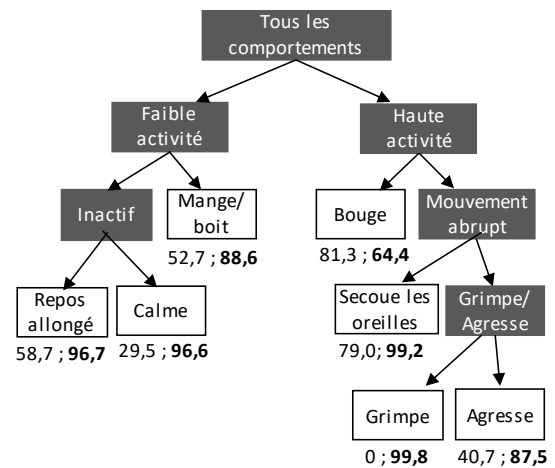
Tous les comportements

Faible activité

Haute activité

Inactif

Mange/ boit

52,7 ; **88,6**

Bouge

81,3 ; **64,4**

Mouvement abrupt

Repos allongé

58,7 ; **96,7**

Calme

29,5 ; **96,6**

Secoue les oreilles

79,0; **99,2**

Grimpe/ Agresse

Grimpe

0 ; **99,8**

Agresse

40,7 ; **87,5**